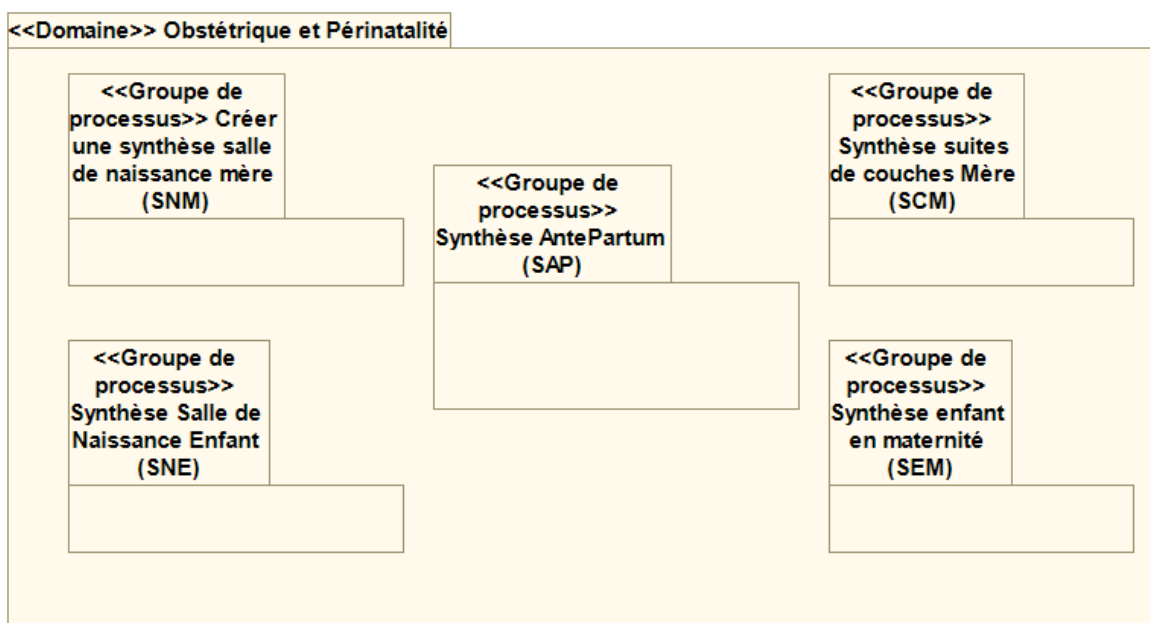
<<Domaine>> Obstétrique et Périnatalité

<<Groupe de processus>> Créer une synthèse salle de naissance mère (SNM)

<<Groupe de processus>> Synthèse AntePartum (SAP)

<<Groupe de processus>> Synthèse suites de couches Mère (SCM)

<<Groupe de processus>> Synthèse Salle de Naissance Enfant (SNE)

<<Groupe de processus>> Synthèse enfant en maternité (SEM)